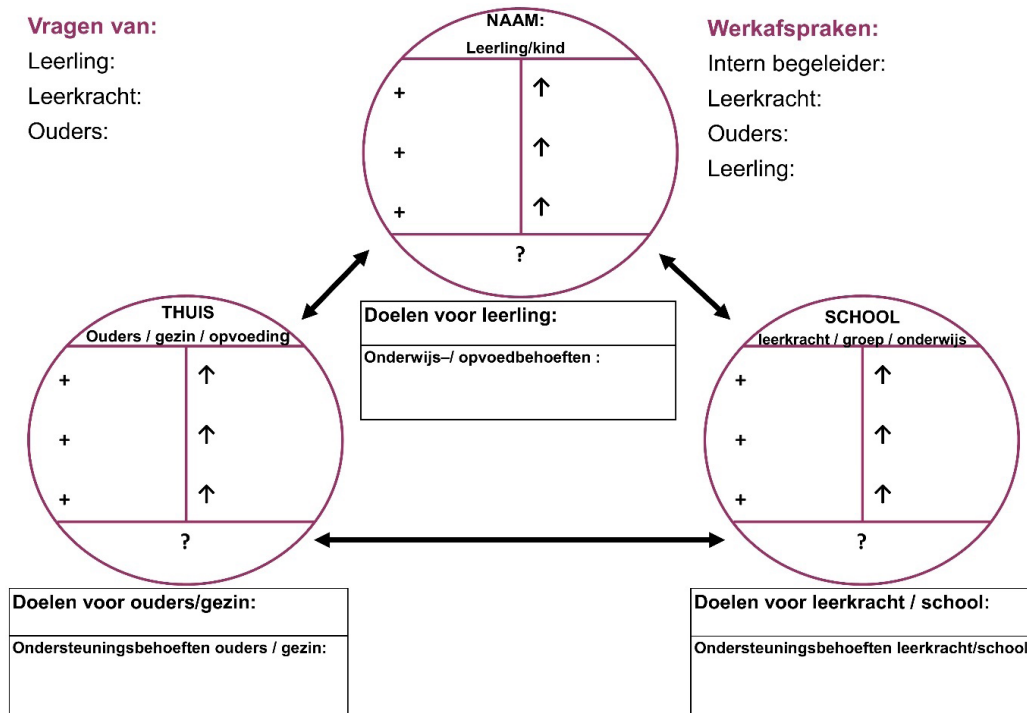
Vragen van:
Leerling:
Leerkracht:
Ouders:

NAAM:
Leerling/kind

+ | ↑
+ | ↑
+ | ↑
?

Werkafspraken:
Intern begeleider:
Leerkracht:
Ouders:
Leerling:

THUIS
Ouders / gezin / opvoeding

+ | ↑
+ | ↑
+ | ↑
?

Doelen voor leerling:

Onderwijs–/ opvoedbehoeften :

SCHOOL
leerkracht / groep / onderwijs

+ | ↑
+ | ↑
+ | ↑
?

Doelen voor ouders/gezin:

Ondersteuningsbehoeften ouders / gezin:

Doelen voor leerkracht / school:

Ondersteuningsbehoeften leerkracht/school